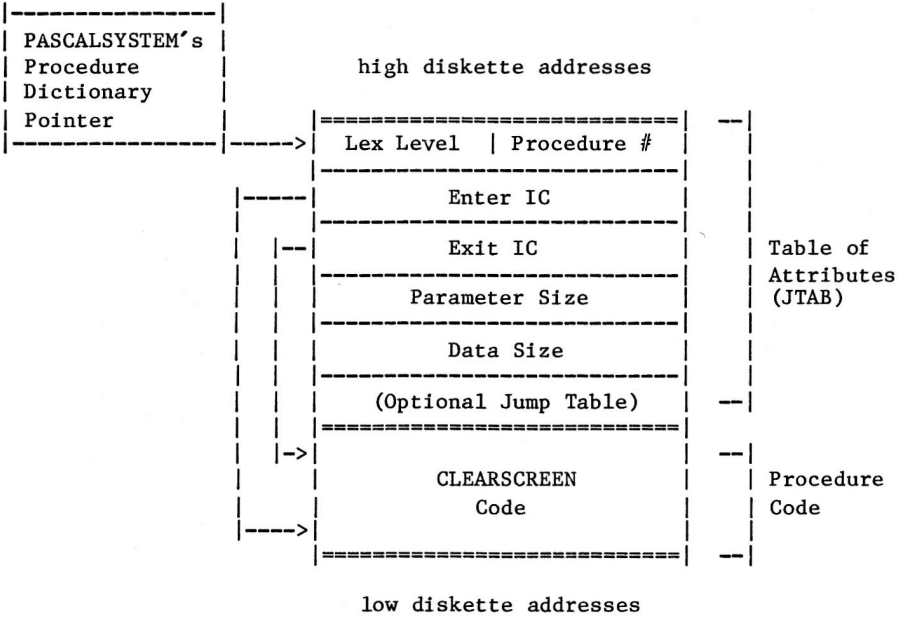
PASCALSYSTEM's Procedure Dictionary Pointer

high diskette addresses

| Lex Level | Procedure # |
|---|---|
| Enter IC | |
| Exit IC | |
| Parameter Size | |
| Data Size | |
| (Optional Jump Table) | |
| CLEARSCREEN Code | |

Table of Attributes (JTAB)

Procedure Code

low diskette addresses